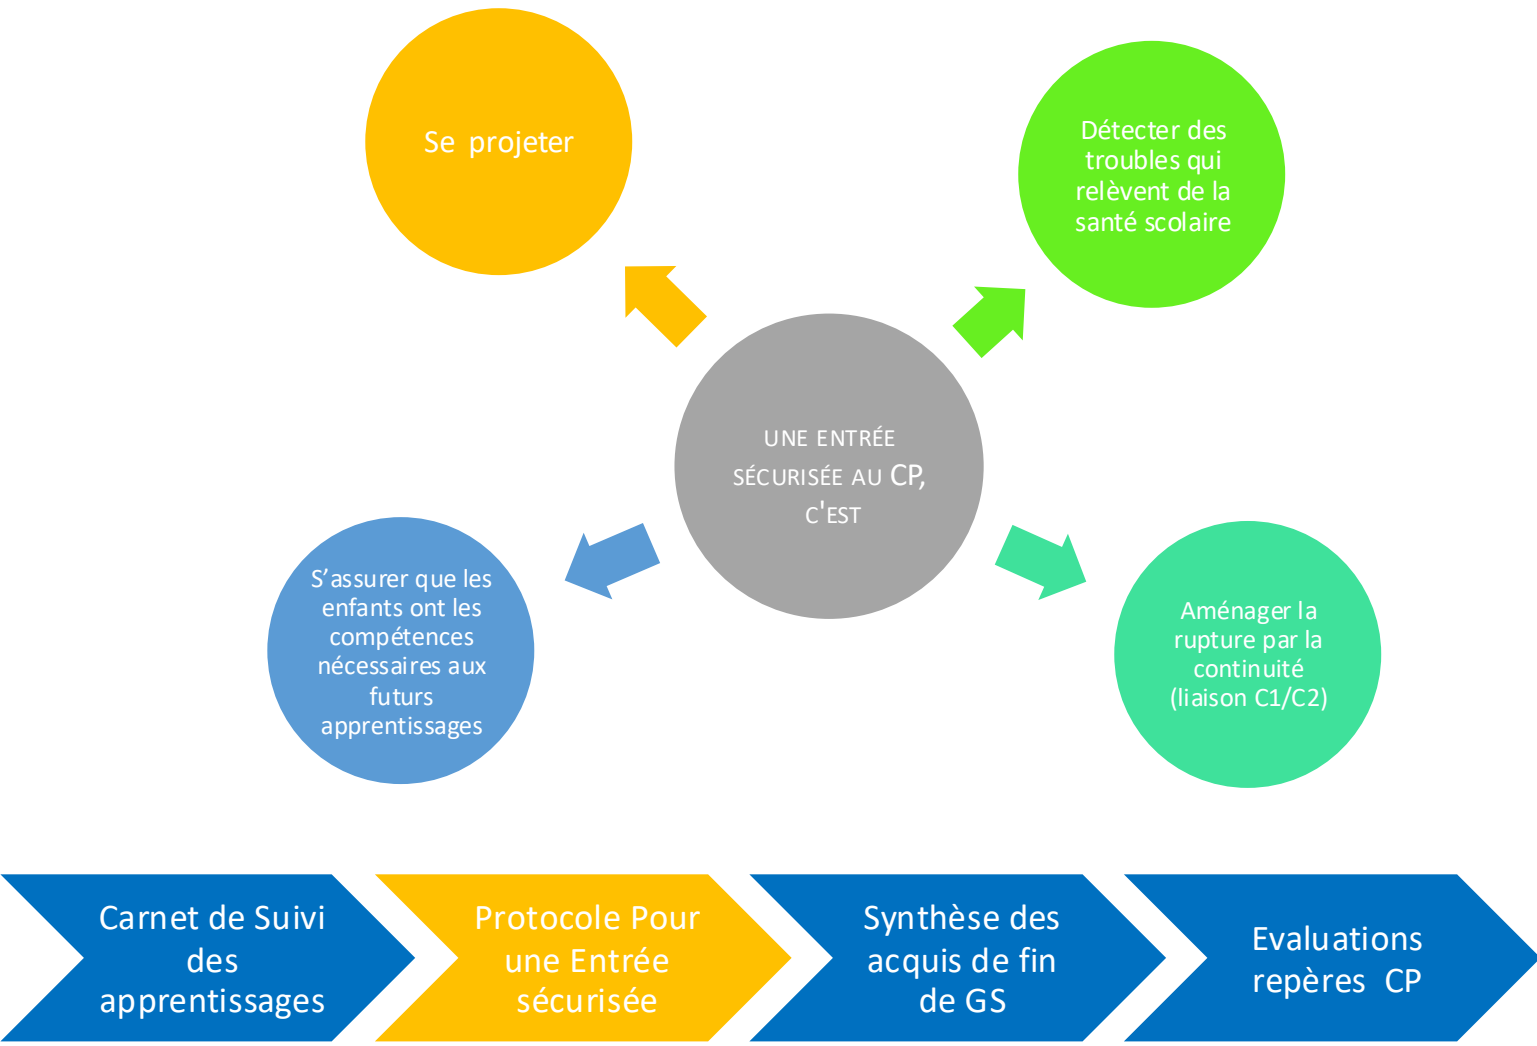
Se projeter

Détecter des troubles qui relèvent de la santé scolaire

UNE ENTRÉE SÉCURISÉE AU CP, C'EST

S'assurer que les enfants ont les compétences nécessaires aux futurs apprentissages

Aménager la rupture par la continuité (liaison C1/C2)

Carnet de Suivi des apprentissages

Protocole Pour une Entrée sécurisée

Synthèse des acquis de fin de GS

Evaluations repères CP